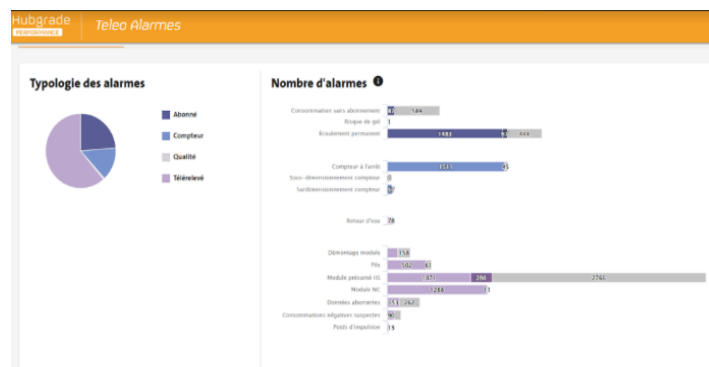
Hubgrade PERFORMANCE

Teleo Alarmes

Typologie des alarmes

Abonné

Compteur

Qualité

Télérelevé

Nombre d'alarmes

Consommation sans abonnement 43 184

Risque de gel 1

Écoulement permanent 1483 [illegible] 444

Compteur à l'arrêt 1513 25

Sous-dimensionnement compteur 0

Surdimensionnement compteur 17

Retour d'eau 78

Démontage module 158

Pile 502 61

Module présumé HS 871 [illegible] 2746

Module NC 1284 11

Données aberrantes 151 262

Consommations négatives suspectes 90

Poids d'impulsion 15